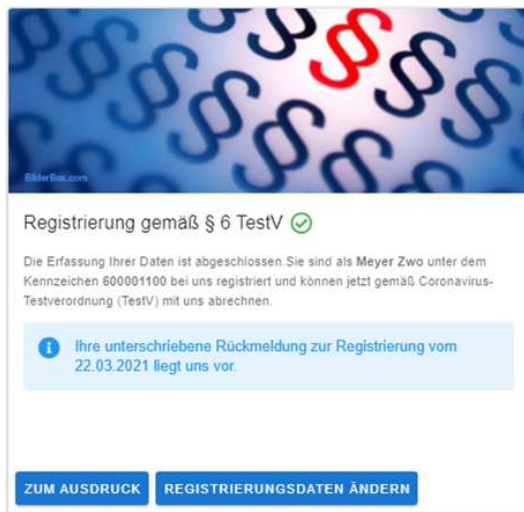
BilderBox.com

Registrierung gemäß § 6 TestV

Die Erfassung Ihrer Daten ist abgeschlossen.Sie sind als Meyer Zwo unter dem Kennzeichen 600001100 bei uns registriert und können jetzt gemäß Coronavirus-Testverordnung (TestV) mit uns abrechnen.

Ihre unterschriebene Rückmeldung zur Registrierung vom 22.03.2021 liegt uns vor.

ZUM AUSDRUCK

REGISTRIERUNGSDATEN ÄNDERN